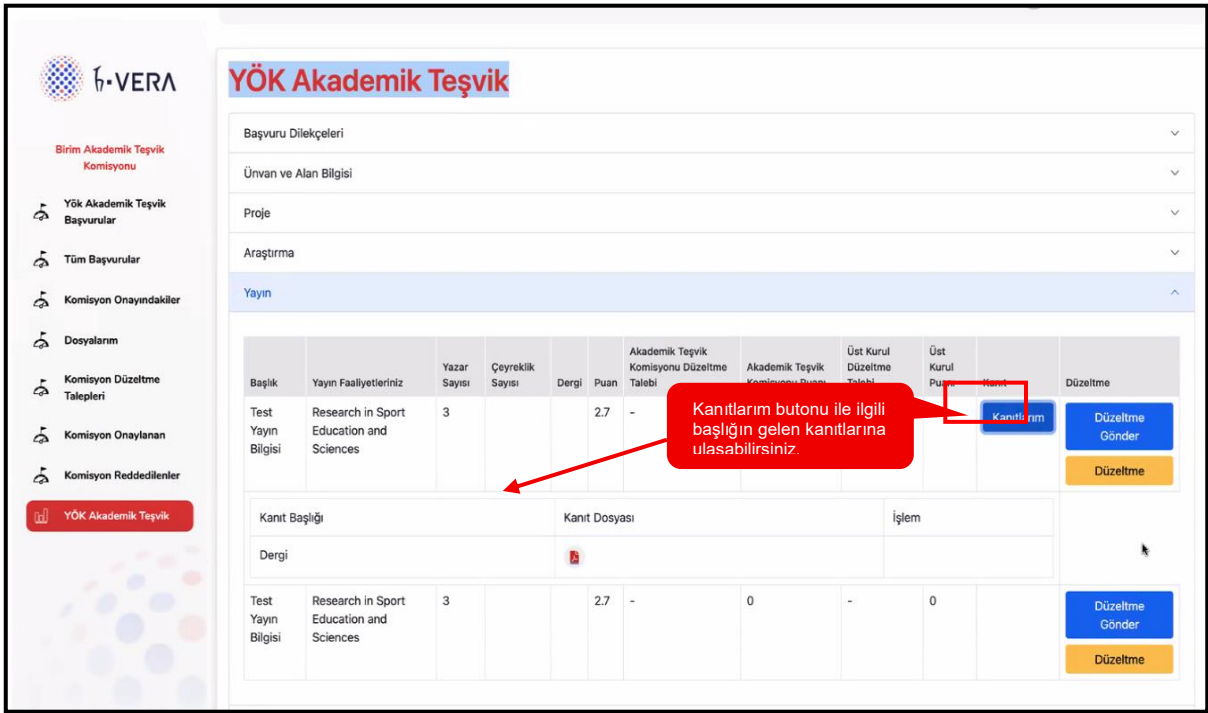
h-VERA

Birim Akademik Teşvik Komisyonu

Yök Akademik Teşvik Başvurular

Tüm Başvurular

Komisyon Onayındakiler

Dosyalarım

Komisyon Düzeltme Talepleri

Komisyon Onaylanan

Komisyon Reddedilenler

YÖK Akademik Teşvik

YÖK Akademik Teşvik

Başvuru Dilekçeleri

Ünvan ve Alan Bilgisi

Proje

Araştırma

Yayın

| Başlık | Yayın Faaliyetleriniz | Yazar Sayısı | Çeyreklik Sayısı | Dergi | Puan | Akademik Teşvik Komisyonu Düzeltme Talebi | Akademik Teşvik Komisyonu Puanı | Üst Kurul Düzeltme Talebi | Üst Kurul Puanı | Kanıt | Düzeltme |
|---|---|---|---|---|---|---|---|---|---|---|---|
| Test Yayın Bilgisi | Research in Sport Education and Sciences | 3 | | | 2.7 | - | | | | Kanıtlarım | Düzeltme Gönder Düzeltme |

Kanıtlarım butonu ile ilgili başlığın gelen kanıtlarına ulaşabilirsiniz.

| Kanıt Başlığı | Kanıt Dosyası | İşlem |
|---|---|---|
| Dergi | | |

| Test Yayın Bilgisi | Research in Sport Education and Sciences | 3 | | | 2.7 | - | 0 | - | 0 | | Düzeltme Gönder Düzeltme |
|---|---|---|---|---|---|---|---|---|---|---|---|